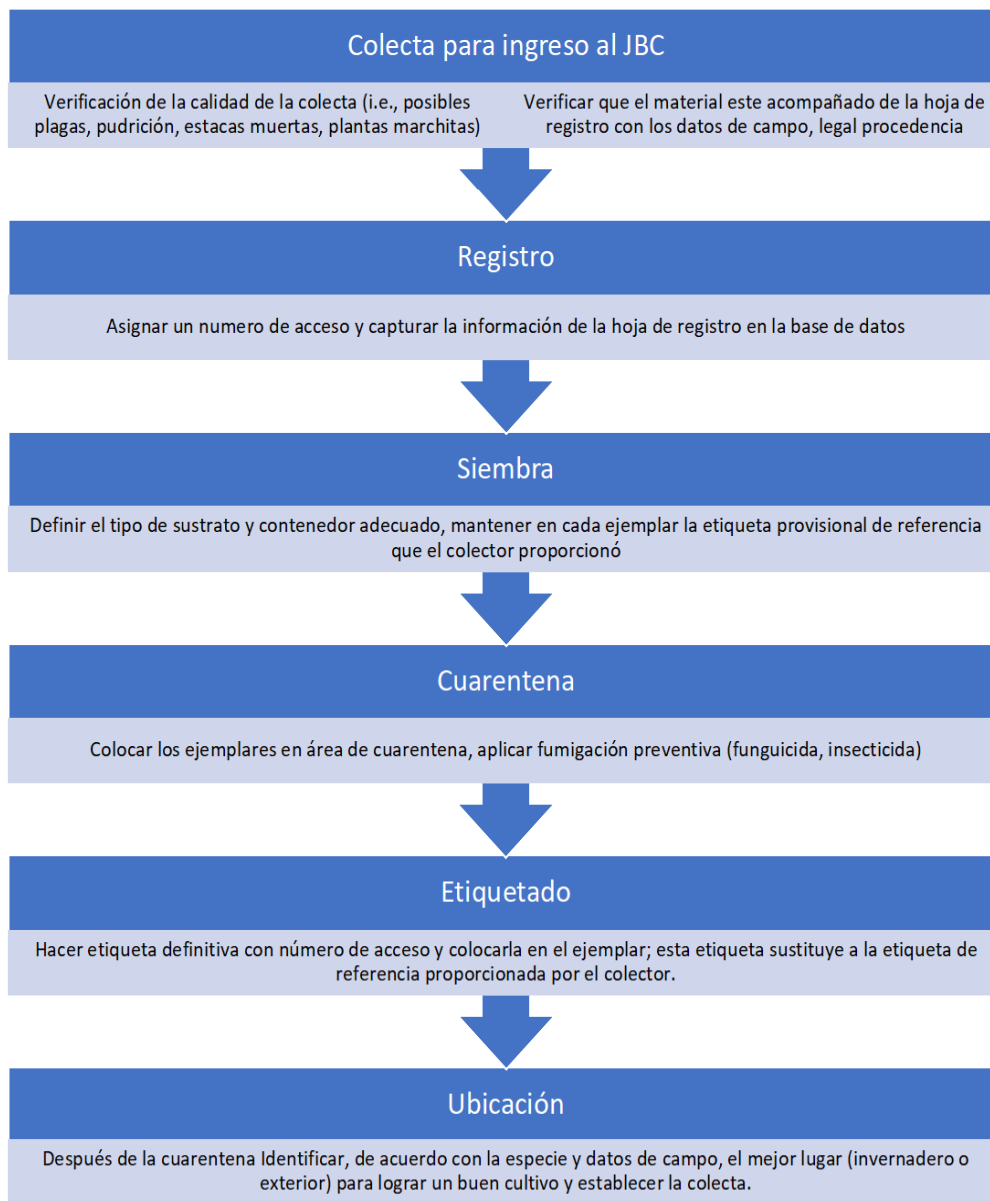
Colecta para ingreso al JBC

Verificación de la calidad de la colecta (i.e., posibles plagas, pudrición, estacas muertas, plantas marchitas)

Verificar que el material este acompañado de la hoja de registro con los datos de campo, legal procedencia

Registro

Asignar un numero de acceso y capturar la información de la hoja de registro en la base de datos

Siembra

Definir el tipo de sustrato y contenedor adecuado, mantener en cada ejemplar la etiqueta provisional de referencia que el colector proporcionó

Cuarentena

Colocar los ejemplares en área de cuarentena, aplicar fumigación preventiva (funguicida, insecticida)

Etiquetado

Hacer etiqueta definitiva con número de acceso y colocarla en el ejemplar; esta etiqueta sustituye a la etiqueta de referencia proporcionada por el colector.

Ubicación

Después de la cuarentena Identificar, de acuerdo con la especie y datos de campo, el mejor lugar (invernadero o exterior) para lograr un buen cultivo y establecer la colecta.